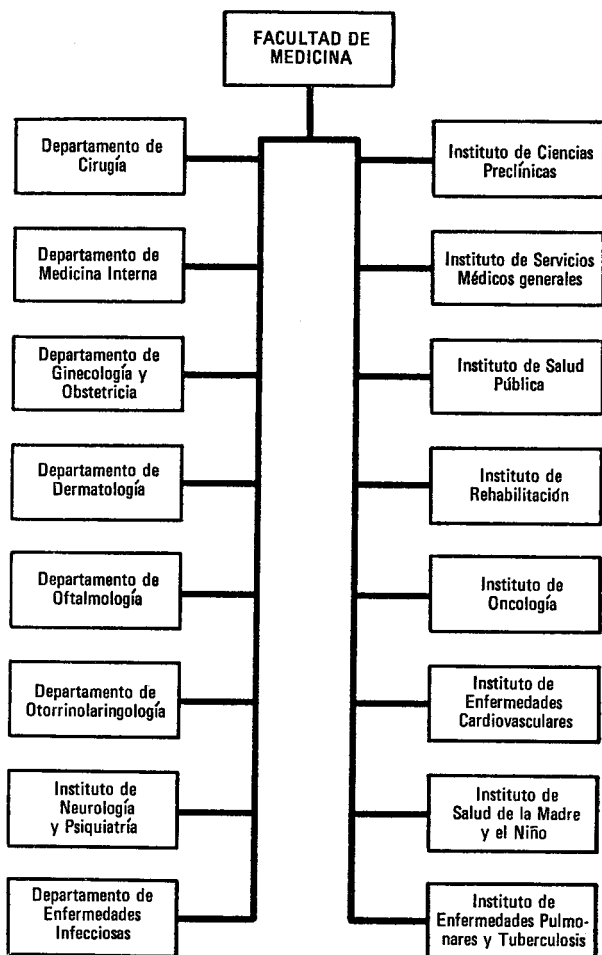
FACULTAD DE MEDICINA

Departamento de Cirugía

Departamento de Medicina Interna

Departamento de Ginecología y Obstetricia

Departamento de Dermatología

Departamento de Oftalmología

Departamento de Otorrinolaringología

Instituto de Neurología y Psiquiatría

Departamento de Enfermedades Infecciosas

Instituto de Ciencias Preclínicas

Instituto de Servicios Médicos generales

Instituto de Salud Pública

Instituto de Rehabilitación

Instituto de Oncología

Instituto de Enfermedades Cardiovasculares

Instituto de Salud de la Madre y el Niño

Instituto de Enfermedades Pulmonares y Tuberculosis